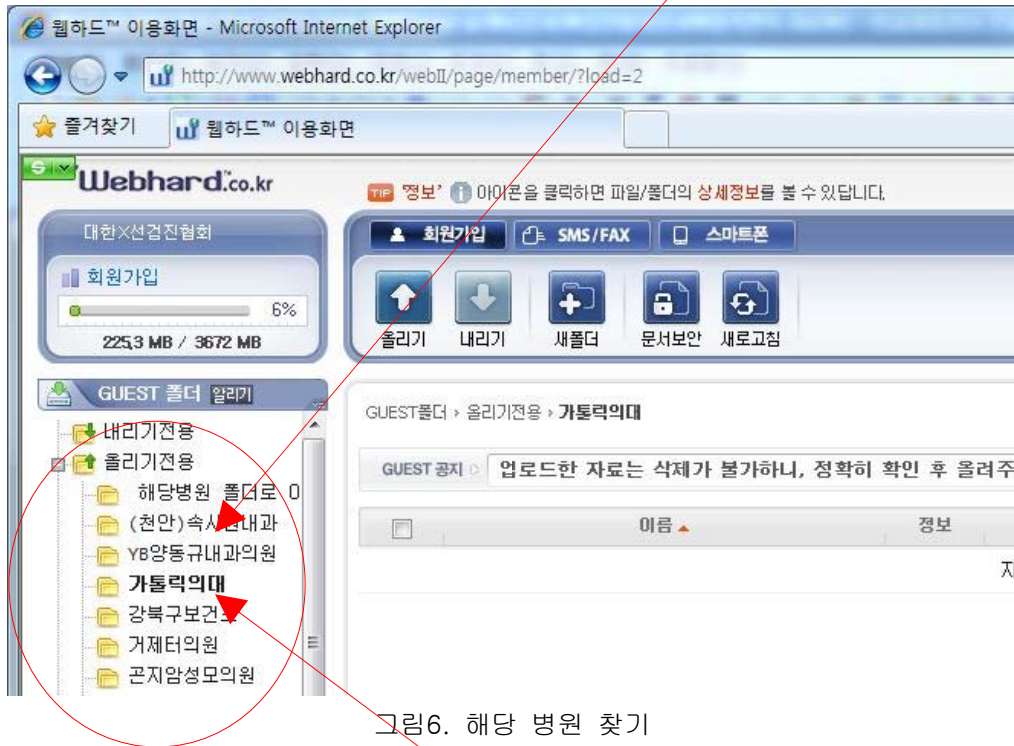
웹하드™ 이용화면 - Microsoft Internet Explorer

http://www.webhard.co.kr/webII/page/member/?load=2

즐겨찾기

웹하드™ 이용화면

Webhard.co.kr

TIP '정보' 아이콘을 클릭하면 파일/폴더의 상세정보를 볼 수 있답니다.

대한X선검진협회

회원가입

6%

225.3 MB / 3672 MB

회원가입 SMS/FAX 스마트폰

올리기 내리기 새폴더 문서보안 새로고침

GUEST 폴더 알리기

내리기전용
올리기전용
해당병원 폴더로 0
(천안)속시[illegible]내과
YB양동규내과의원
가톨릭의대
강북구보건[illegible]
거제터의원
곤지암성모의원

GUEST폴더 › 올리기전용 › 가톨릭의대

GUEST 공지 업로드한 자료는 삭제가 불가하니, 정확히 확인 후 올려주

이름 ▲ 정보

자

그림6. 해당 병원 찾기